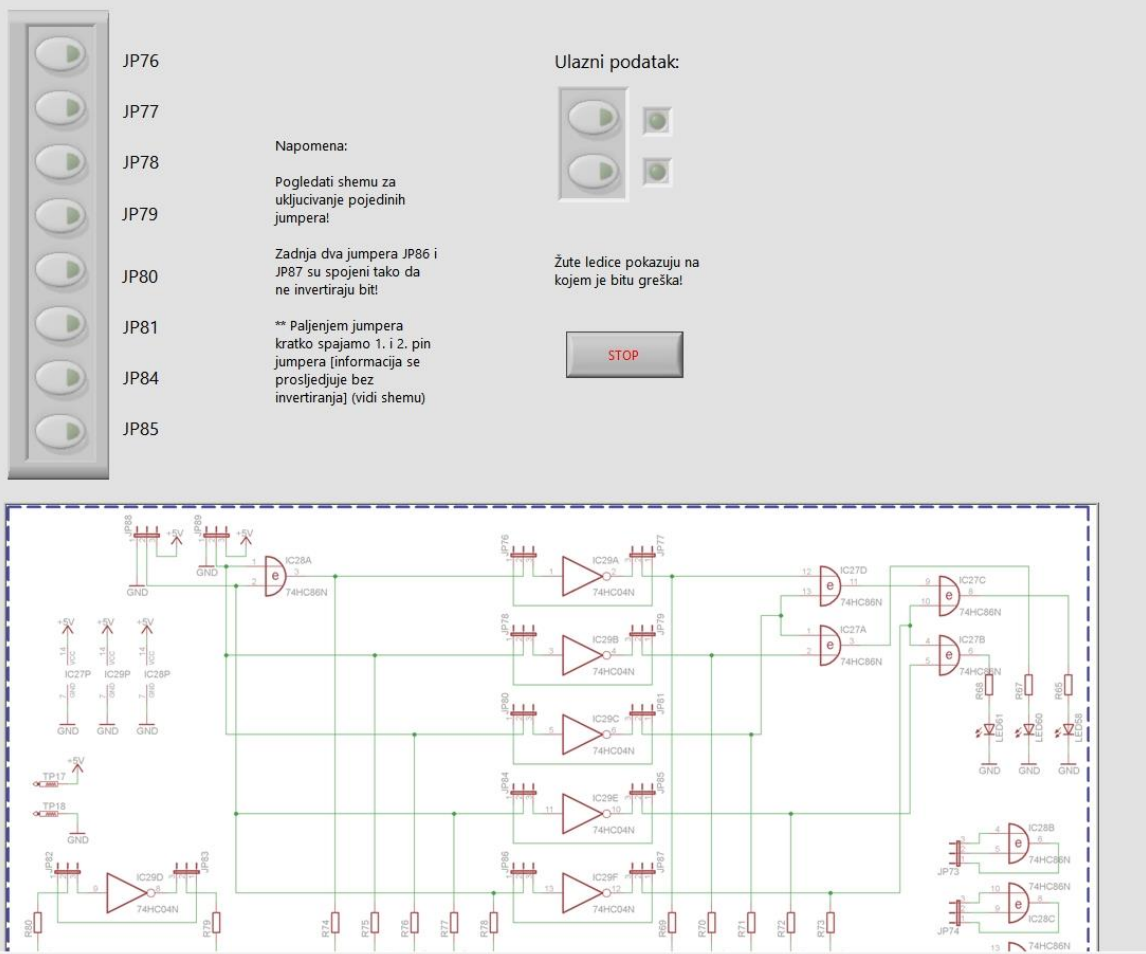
JP76
JP77
JP78
JP79
JP80
JP81
JP84
JP85

Napomena:

Pogledati shemu za uklјucivanje pojedinih jumpera!

Zadnja dva jumpera JP86 i JP87 su spojeni tako da ne invertiraju bit!

** Paljenjem jumpera kratko spajamo 1. i 2. pin jumpera [informacija se prosljedjuje bez invertiranja] (vidi shemu)

Ulazni podatak:

Žute ledice pokazuju na kojem je bitu greška!

STOP

JP88 +5V GND JP89 +5V GND IC28A 74HC86N
+5V +5V +5V VCC VCC VCC IC27P IC29P IC28P GND GND GND GND GND GND
TP17 +5V TP18 GND
JP82 IC29D 74HC04N JP83 R80 R79
JP76 IC29A 74HC04N JP77
JP78 IC29B 74HC04N JP79
JP80 IC29C 74HC04N JP81
JP84 IC29E 74HC04N JP85
JP86 IC29F 74HC04N JP87
R74 R75 R76 R77 R78 R69 R70 R71 R72 R73
IC27D 74HC86N IC27A 74HC86N IC27C 74HC86N IC27B 74HC86N
R68 R67 R65 LED61 LED60 LED58 GND GND GND
IC28B 74HC86N JP73 IC28C 74HC86N JP74 74HC86N